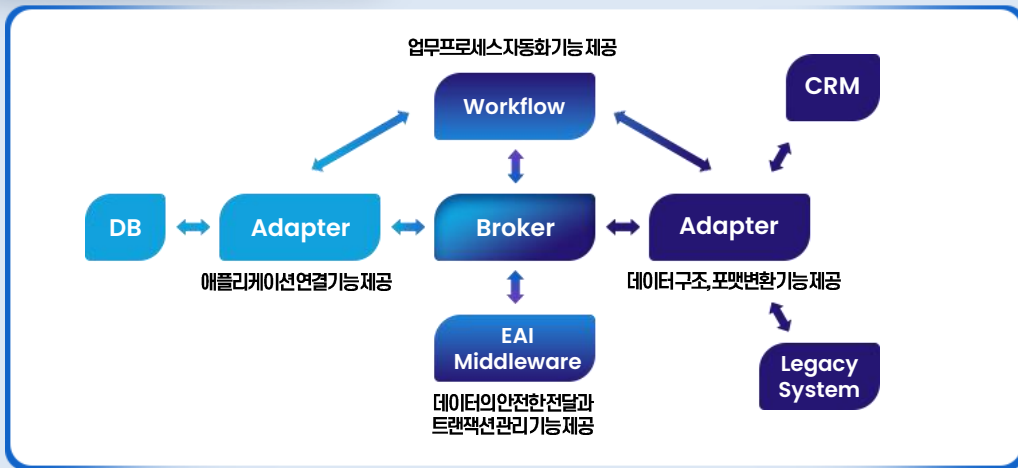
업무프로세스자동화기능 제공

Workflow

CRM

DB

Adapter

Broker

Adapter

애플리케이션연결기능제공

데이터구조, 포맷변환기능제공

EAI Middleware

데이터의안전한전달과 트랜잭션관리기능제공

Legacy System